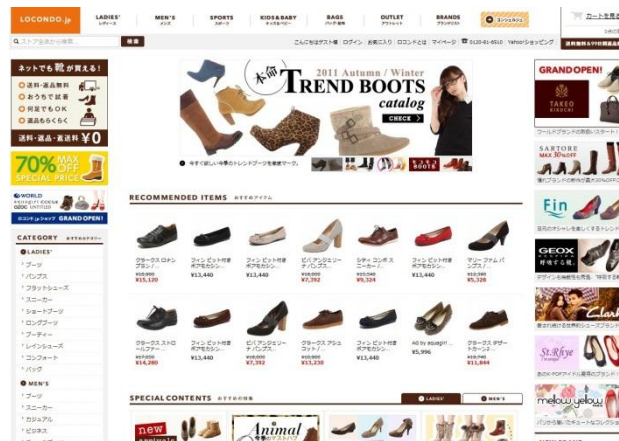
LOCONDO.jp

LADIES' レディース | MEN'S メンズ | SPORTS スポーツ | KIDS&BABY キッズ&ベビー | BAGS バッグ・雑貨 | OUTLET アウトレット | BRANDS ブランドリスト | コンシェルジュ | カートを見る

ストアを検索 検索

こんにちはゲスト様 | ログイン | お客様登録 | ロコンドとは | マイページ | 0120-81-6510 | Yahoo!ショッピング

送料無料&年間返品送料無料

ネットでも靴が買える!
送料・返品無料
おうちで試着
何足でもOK
返品もらくらく
送料・返品・返送料 ¥0

70% MAX OFF SPECIAL PRICE

WORLD ロコンド.jp ショップ GRAND OPEN!

CATEGORY
LADIES'
ブーツ
パンプス
フラットシューズ
スニーカー
ショートブーツ
ロングブーツ
ブーティー
レインシューズ
コンフォート
バッグ

MEN'S
ブーツ
スニーカー
カジュアル
ビジネス

本命 2011 Autumn / Winter TREND BOOTS catalog CHECK >

今すぐ欲しい今季のトレンドブーツを徹底マーク。

RECOMMENDED ITEMS おすすめアイテム

| | | | | | | |
|---|---|---|---|---|---|---|
| クラークス ロケンタン... ¥15,120 | フィン ビット付き ポアモカシン... ¥13,440 | フィン ビット付き ポアモカシン... ¥13,440 | ピバアンジェリー ナパンプス... ¥7,392 | シティ ゴッサム ニーカー... ¥9,324 | フィン ビット付き ポアモカシン... ¥13,440 | マリー ファン パンプス... ¥5,328 |
| クラークス ストロ ールアー... ¥14,280 | フィン ビット付き ポアモカシン... ¥13,440 | ピバアンジェリー ナパンプス... ¥7,392 | クラークス アシュ フォード... ¥13,230 | フィン ビット付き ポアモカシン... ¥13,440 | AG by aquagirl... ¥5,996 | クラークス デザー トローズ... ¥11,844 |

SPECIAL CONTENTS おすすめの特集 LADIES' MEN'S

new arrivals

Animal

GRAND OPEN!
TAKEO KIKUCHI
ワールドブランドの取扱いスタート!

SARTORE MAX 30%OFF
優れブランドの新作が最大30%OFF

Fin

GEOX

Clarks

St.Rhyle

mellow yellow